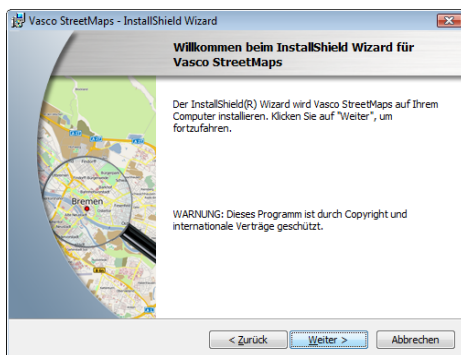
Vasco StreetMaps - InstallShield Wizard

Willkommen beim InstallShield Wizard für Vasco StreetMaps

Der InstallShield(R) Wizard wird Vasco StreetMaps auf Ihrem Computer installieren. Klicken Sie auf "Weiter", um fortzufahren.

WARNUNG: Dieses Programm ist durch Copyright und internationale Verträge geschützt.

Bremen

< Zurück

Weiter >

Abbrechen